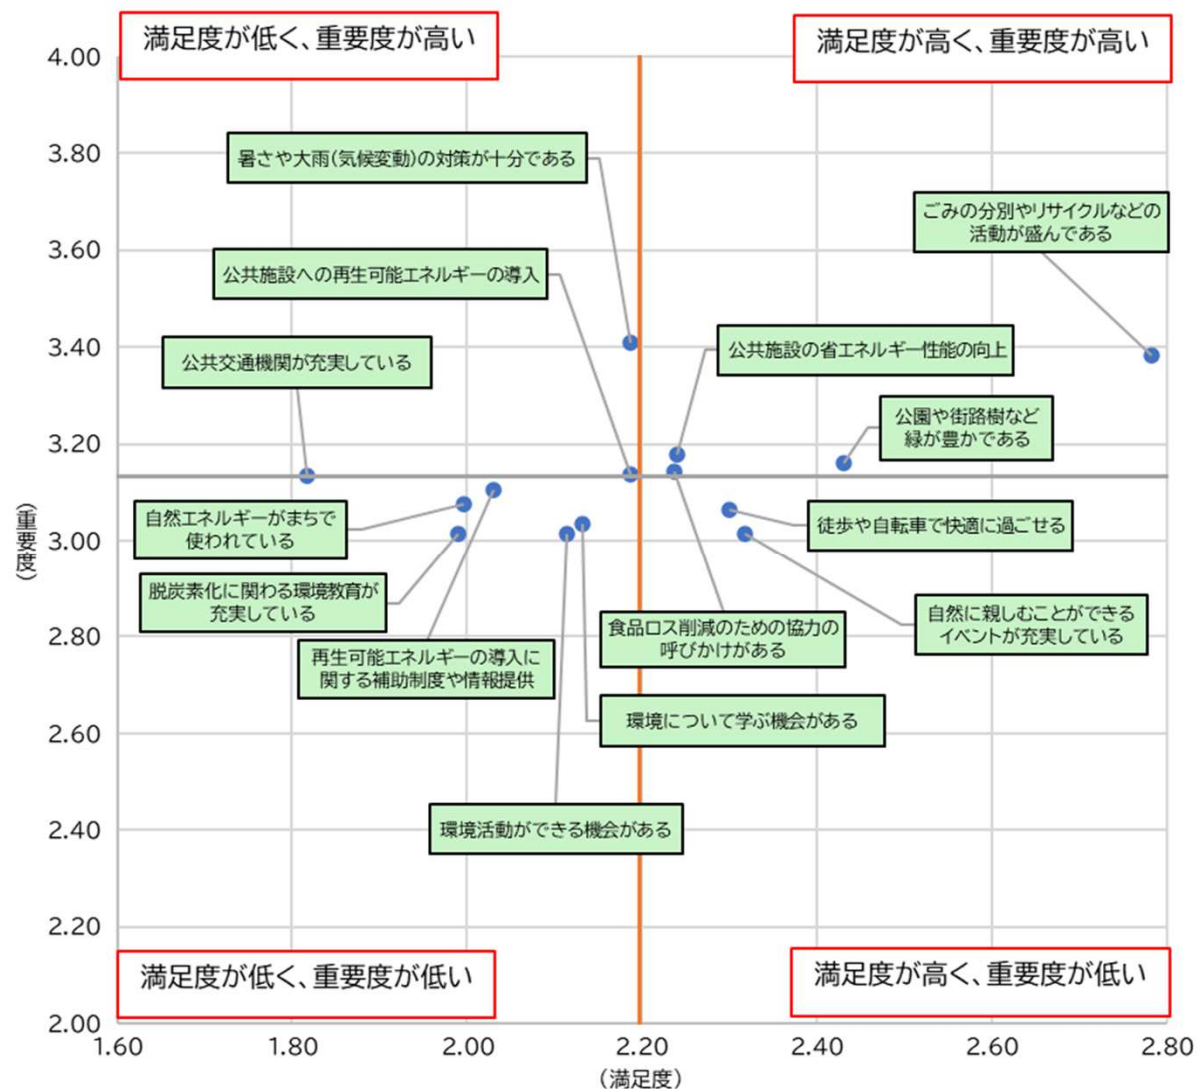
満足度が低く、重要度が高い

満足度が高く、重要度が高い

4.00
3.80
3.60
3.40
3.20
3.00
2.80
2.60
2.40
2.20
2.00

(重要度)

暑さや大雨(気候変動)の対策が十分である

ごみの分別やリサイクルなどの活動が盛んである

公共施設への再生可能エネルギーの導入

公共施設の省エネルギー性能の向上

公共交通機関が充実している

公園や街路樹など緑が豊かである

自然エネルギーがまちで使われている

徒歩や自転車で快適に過ごせる

脱炭素化に関わる環境教育が充実している

食品ロス削減のための協力の呼びかけがある

自然に親しむことができるイベントが充実している

再生可能エネルギーの導入に関する補助制度や情報提供

環境について学ぶ機会がある

環境活動ができる機会がある

満足度が低く、重要度が低い

満足度が高く、重要度が低い

1.60
1.80
2.00
2.20
2.40
2.60
2.80

(満足度)